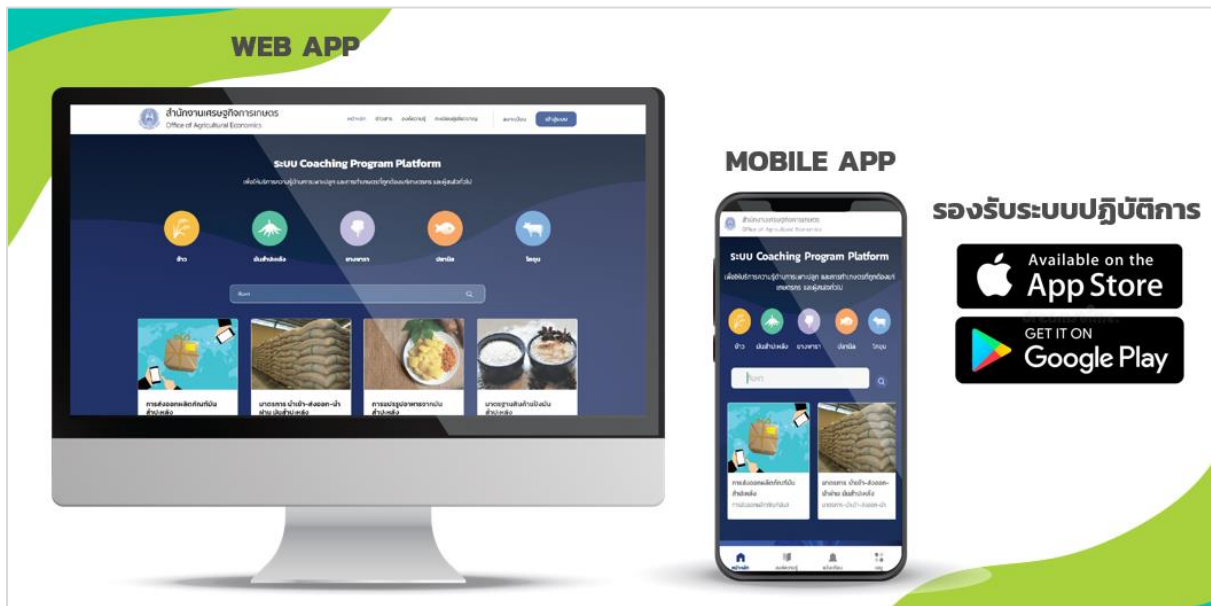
WEB APP

สำนักงานเศรษฐกิจการเกษตร
Office of Agricultural Economics

ระบบ Coaching Program Platform

ข้าว

มันสำปะหลัง

ยางพารา

ปลานิล

โคเนื้อ

ค้นหา

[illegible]

MOBILE APP

สำนักงานเศรษฐกิจการเกษตร
Office of Agricultural Economics

ระบบ Coaching Program Platform

ข้าว มันสำปะหลัง ยางพารา ปลานิล โคนม

ค้นหา

รองรับระบบปฏิบัติการ

Available on the App Store

GET IT ON Google Play